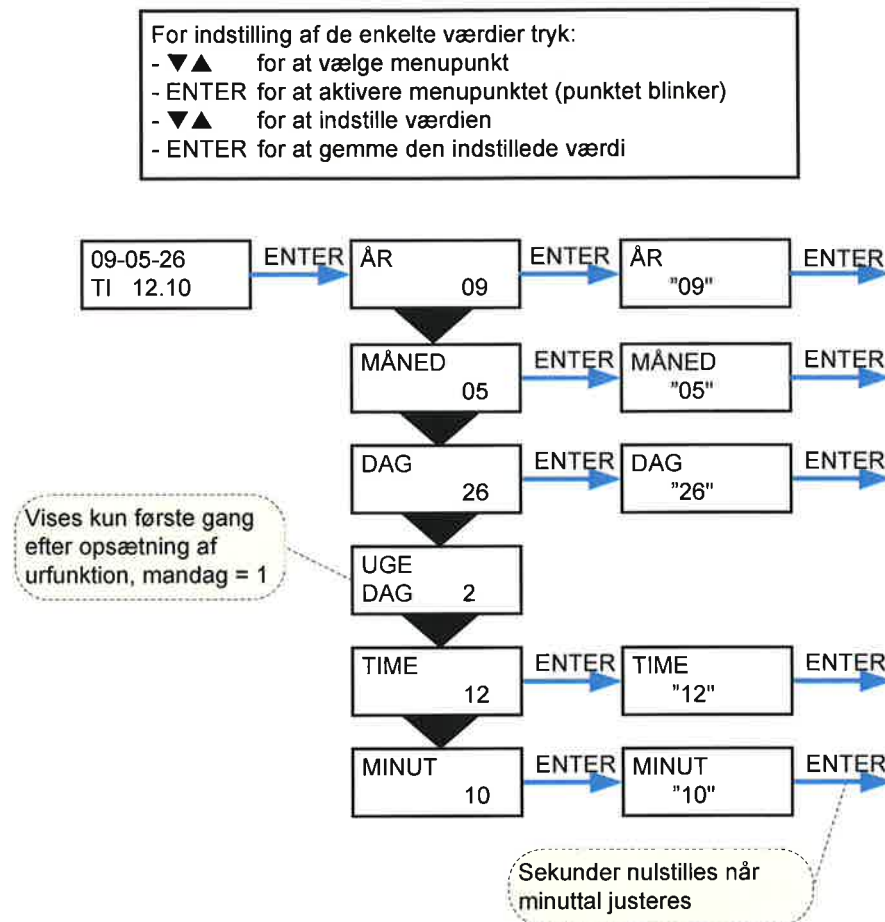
For indstilling af de enkelte værdier tryk:
- ▼▲ for at vælge menupunkt
- ENTER for at aktivere menupunktet (punktet blinker)
- ▼▲ for at indstille værdien
- ENTER for at gemme den indstillede værdi

09-05-26
TI 12.10

ENTER

ÅR
09

ENTER

ÅR
"09"

ENTER

MÅNED
05

ENTER

MÅNED
"05"

ENTER

DAG
26

ENTER

DAG
"26"

ENTER

Vises kun første gang efter opsætning af urfunktion, mandag = 1

UGE
DAG 2

TIME
12

ENTER

TIME
"12"

ENTER

MINUT
10

ENTER

MINUT
"10"

ENTER

Sekunder nulstilles når minuttal justeres